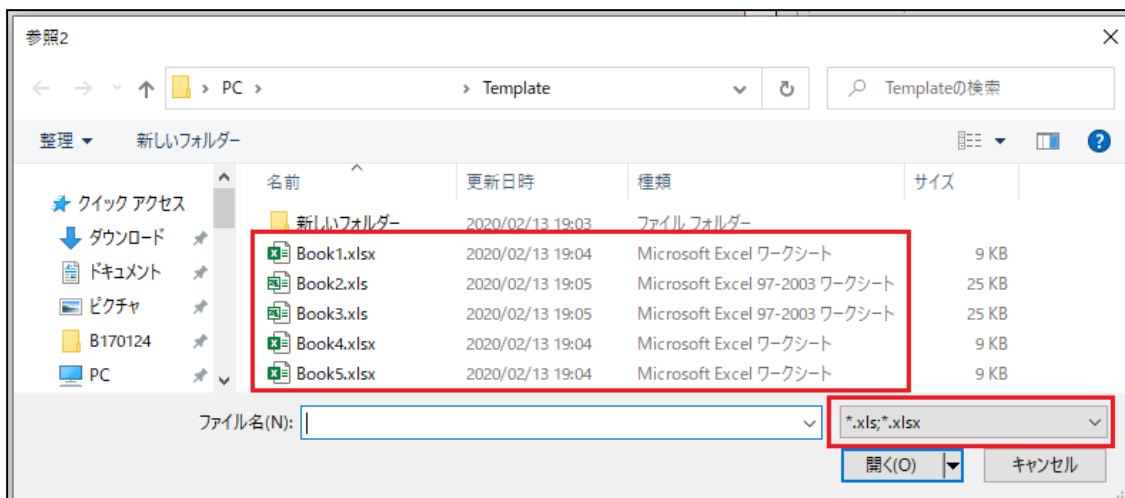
参照2

× 

PC > > Template

Templateの検索

整理 ▾ 新しいフォルダー

クイック アクセス
ダウンロード
ドキュメント
ピクチャ
B170124
PC

| 名前 | 更新日時 | 種類 | サイズ |
|---|---|---|---|
| 新しいフォルダー | 2020/02/13 19:03 | ファイル フォルダー | |
| Book1.xlsx | 2020/02/13 19:04 | Microsoft Excel ワークシート | 9 KB |
| Book2.xls | 2020/02/13 19:05 | Microsoft Excel 97-2003 ワークシート | 25 KB |
| Book3.xls | 2020/02/13 19:05 | Microsoft Excel 97-2003 ワークシート | 25 KB |
| Book4.xlsx | 2020/02/13 19:04 | Microsoft Excel ワークシート | 9 KB |
| Book5.xlsx | 2020/02/13 19:04 | Microsoft Excel ワークシート | 9 KB |

ファイル名(N):

*.xls;*.xlsx

開く(O)

キャンセル